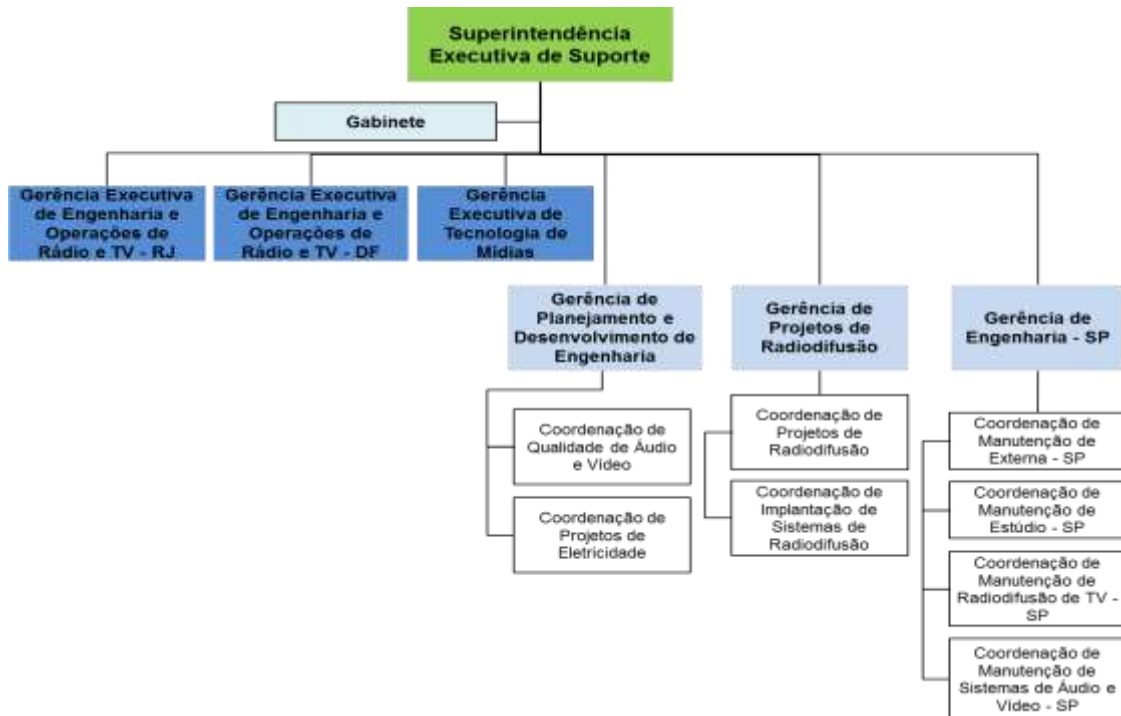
Superintendência Executiva de Suporte

Gabinete

Gerência Executiva de Engenharia e Operações de Rádio e TV - RJ

Gerência Executiva de Engenharia e Operações de Rádio e TV - DF

Gerência Executiva de Tecnologia de Mídias

Gerência de Planejamento e Desenvolvimento de Engenharia

Coordenação de Qualidade de Áudio e Vídeo

Coordenação de Projetos de Eletricidade

Gerência de Projetos de Radiodifusão

Coordenação de Projetos de Radiodifusão

Coordenação de Implantação de Sistemas de Radiodifusão

Gerência de Engenharia - SP

Coordenação de Manutenção de Externa - SP

Coordenação de Manutenção de Estúdio - SP

Coordenação de Manutenção de Radiodifusão de TV - SP

Coordenação de Manutenção de Sistemas de Áudio e Vídeo - SP